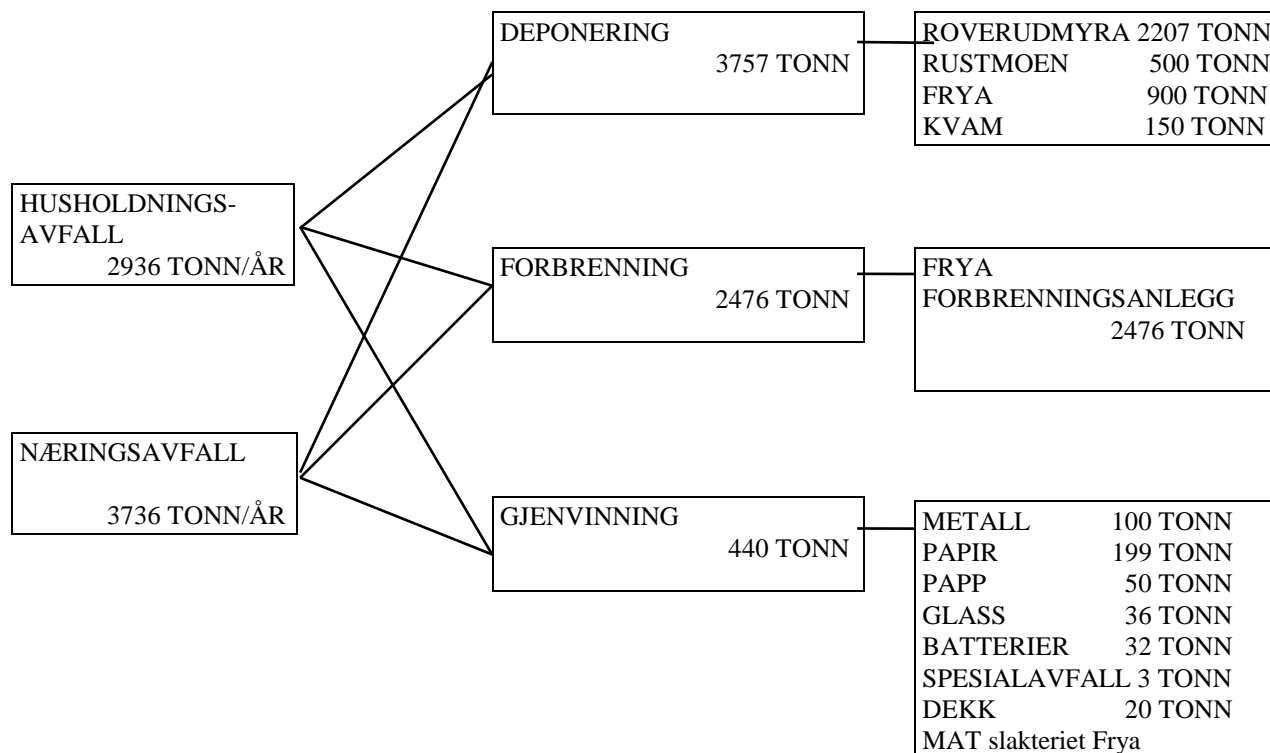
HUSHOLDNINGS-AVFALL
2936 TONN/ÅR

NÆRINGSAVFALL
3736 TONN/ÅR

DEPONERING
3757 TONN

FORBRENNING
2476 TONN

GJENVINNING
440 TONN

ROVERUDMYRA 2207 TONN
RUSTMOEN 500 TONN
FRYA 900 TONN
KVAM 150 TONN

FRYA
FORBRENNINGSANLEGG
2476 TONN

METALL 100 TONN
PAPIR 199 TONN
PAPP 50 TONN
GLASS 36 TONN
BATTERIER 32 TONN
SPESIALAVFALL 3 TONN
DEKK 20 TONN
MAT slakteriet Frya